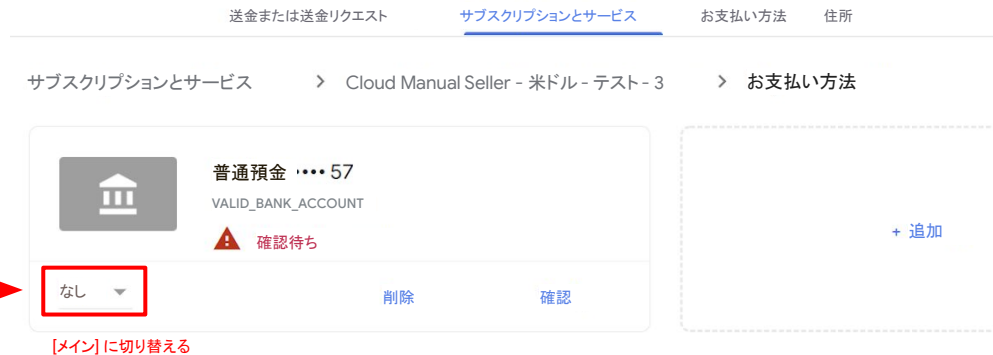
送金または送金リクエスト　サブスクリプションとサービス　お支払い方法　住所

サブスクリプションとサービス　>　Cloud Manual Seller - 米ドル - テスト - 3　>　お支払い方法

普通預金 •••• 57

VALID_BANK_ACCOUNT

確認待ち

なし

削除

確認

+ 追加

[メイン] に切り替える